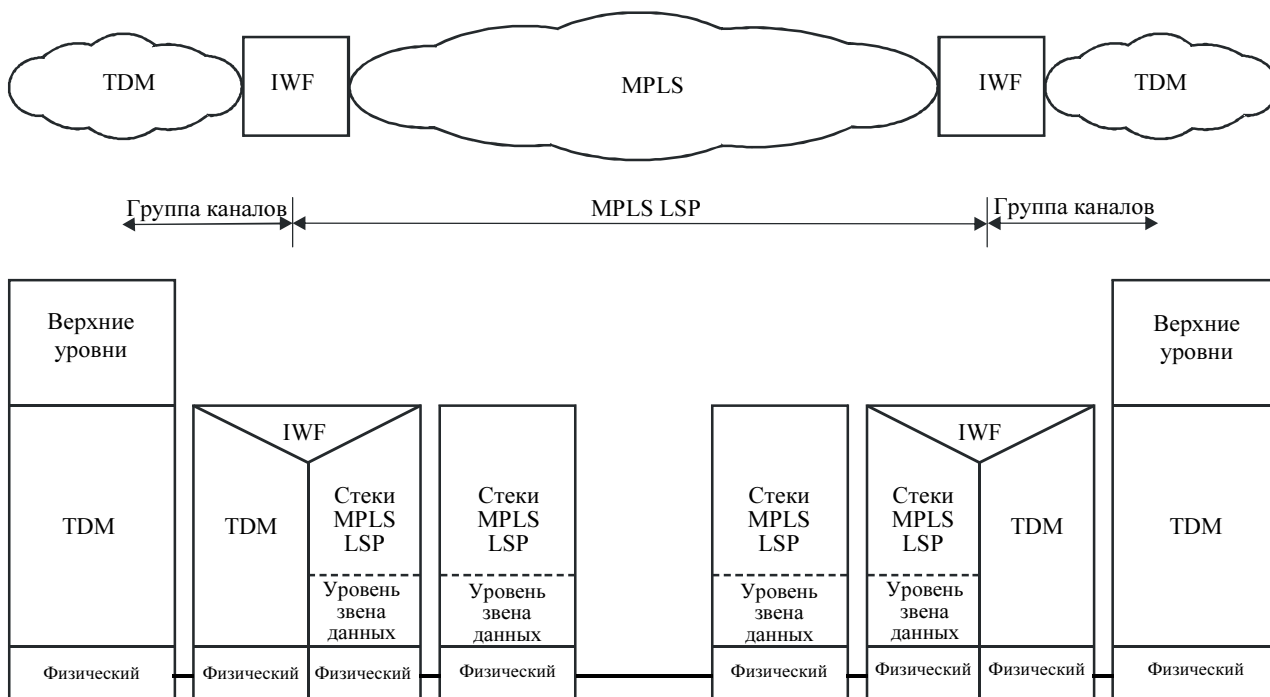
TDM
IWF
MPLS
IWF
TDM

Группа каналов
MPLS LSP
Группа каналов

Верхние уровни

TDM

Физический

IWF

TDM

Физический

Стеки MPLS LSP

Уровень звена данных

Физический

Стеки MPLS LSP

Уровень звена данных

Физический

Стеки MPLS LSP

Уровень звена данных

Физический

IWF

Стеки MPLS LSP

Уровень звена данных

Физический

TDM

Физический

Верхние уровни

TDM

Физический